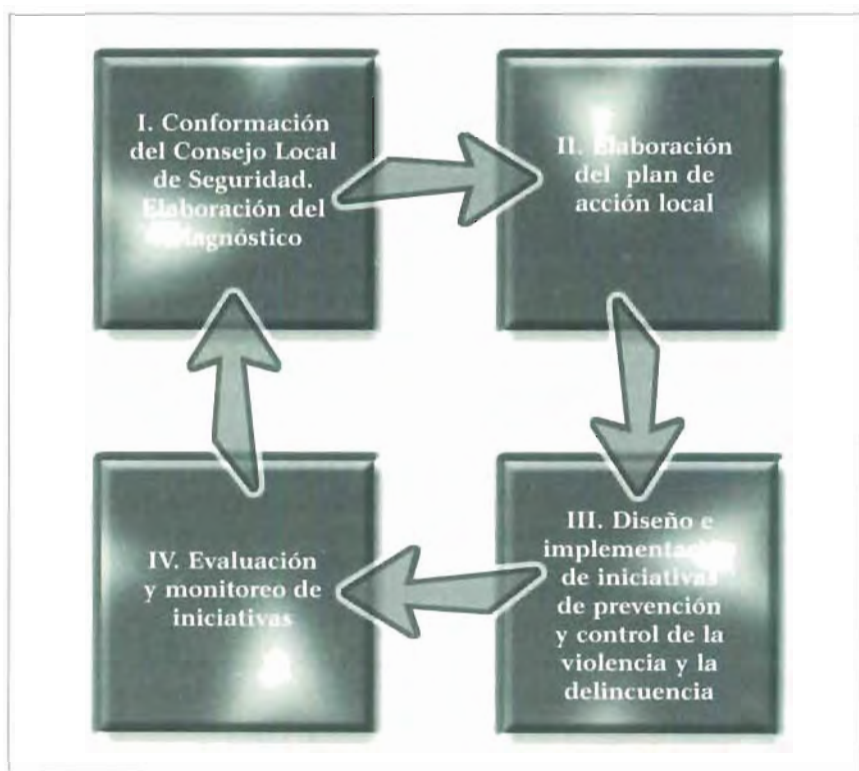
I. Conformación del Consejo Local de Seguridad. Elaboración del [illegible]agnóstico

II. Elaboración del plan de acción local

III. Diseño e implementa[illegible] de iniciativas de prevención y control de la violencia y la delincuencia

IV. Evaluación y monitoreo de iniciativas